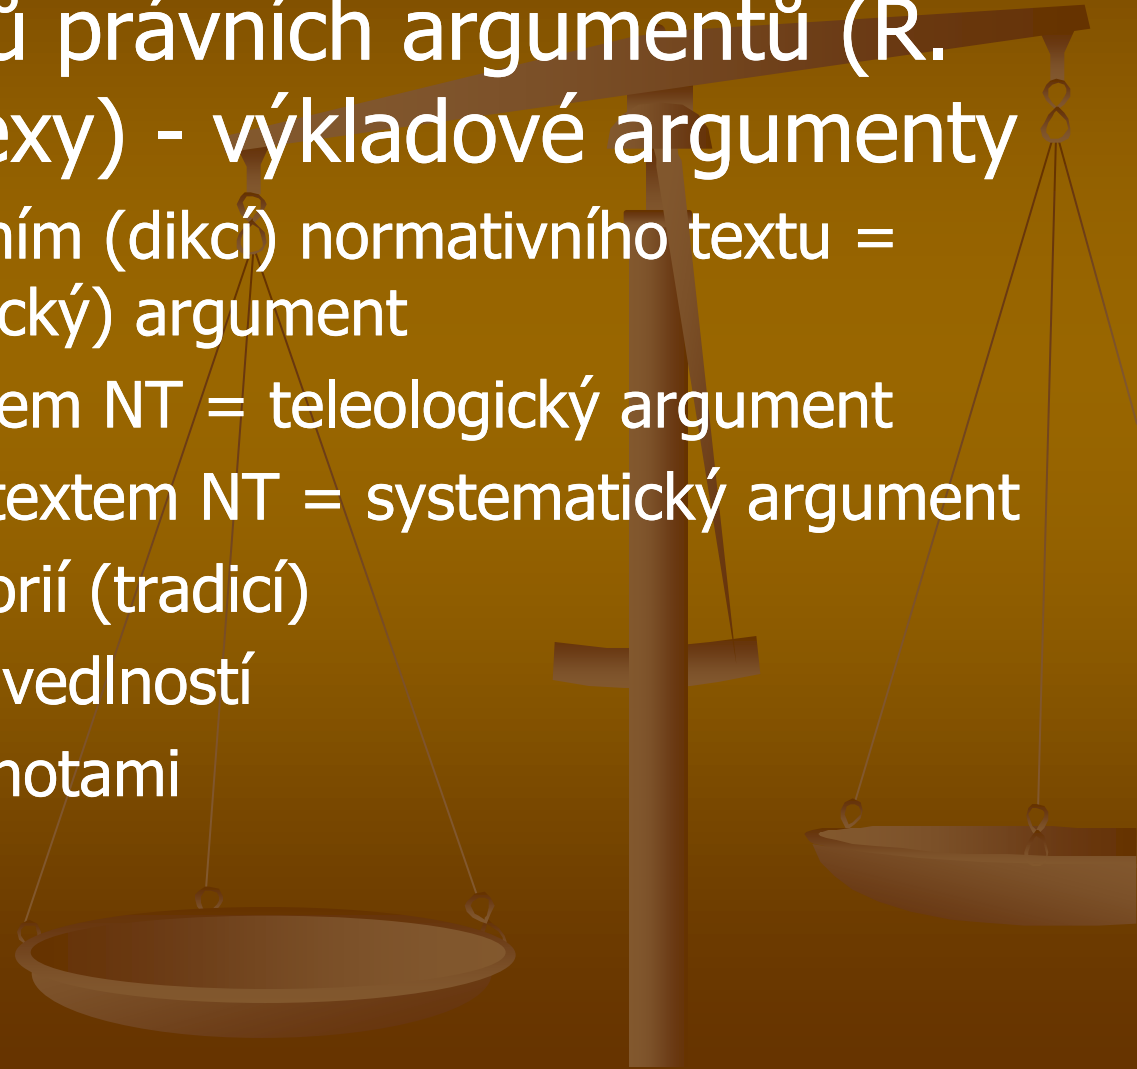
ů právních argumentů (R. exy) - výkladové argumenty

ním (dikcí) normativního textu = cký) argument

em NT = teleologický argument

textem NT = systematický argument

orií (tradicí)

vedlností

notami